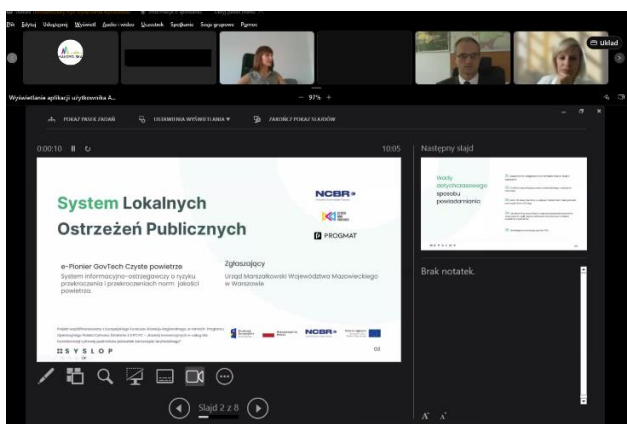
Plik Edytuj Udostępnij Wyświetl Audio i wideo Uczestnicy Spotkanie Sesje grupowe Pomoc

Układ

Wyświetlanie aplikacji użytkownika A...

− 97% +

POKAŻ PASEK ZADAŃ

USTAWIENIA WYŚWIETLANIA ▾

ZAKOŃCZ POKAZ SLAJDÓW

0:00:10

10:05

Następny slajd

System Lokalnych Ostrzeżeń Publicznych

NCBR

PROGMAT

e-Pionier GovTech Czyste powietrze

System informacyjno-ostrzegawczy o ryzyku przekroczenia i przekroczeniach norm jakości powietrza.

Zgłaszający

Urząd Marszałkowski Województwa Mazowieckiego w Warszawie

SYSLOP

02

Wady dotychczasowego sposobu powiadamiania

Brak notatek.

Slajd 2 z 8